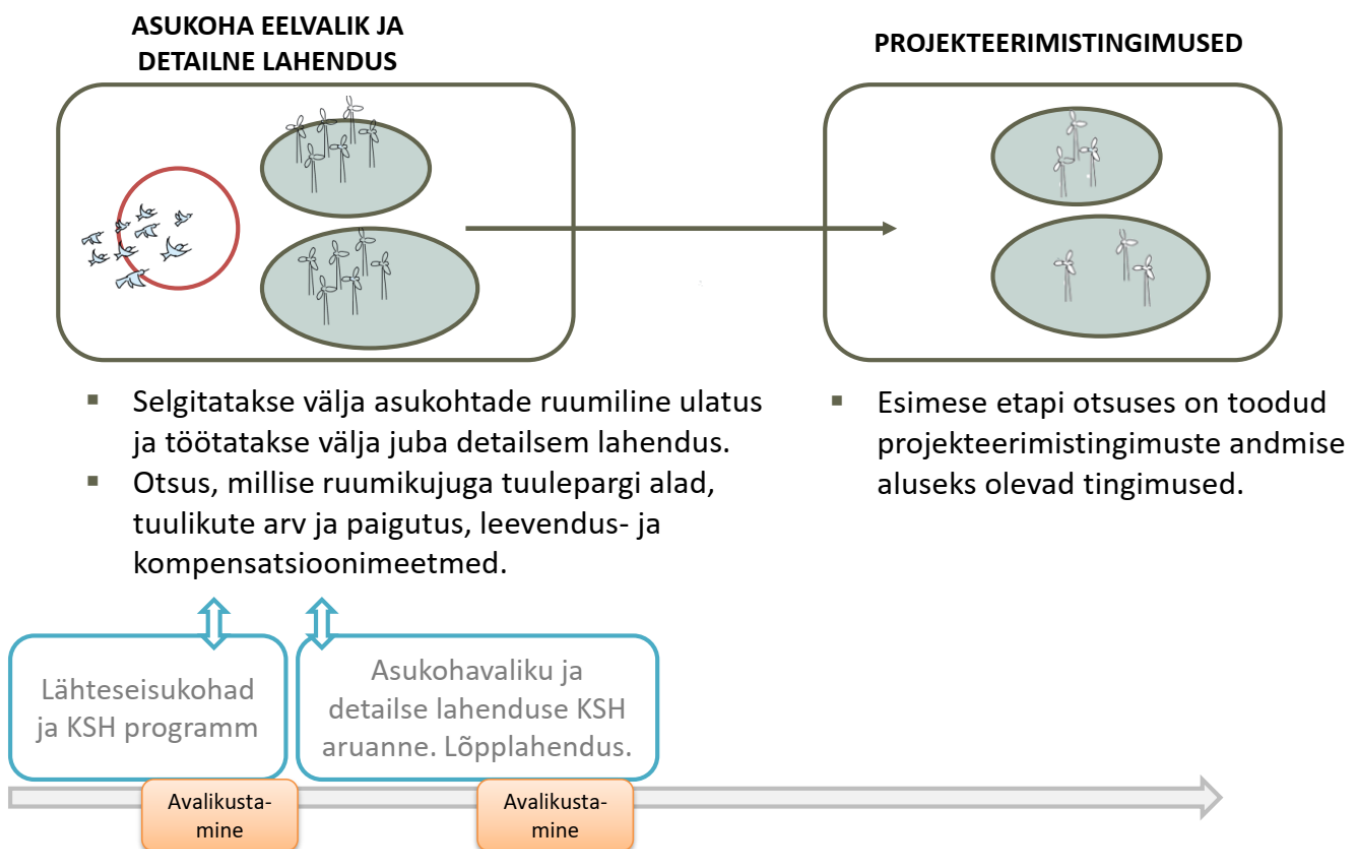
ASUKOHA EELVALIK JA DETAILNE LAHENDUS

PROJEKTEERIMISTINGIMUSED

- Selgitatakse välja asukohtade ruumiline ulatus ja töötatakse välja juba detailsem lahendus.
- Otsus, millise ruumikujuga tuulepargi alad, tuulikute arv ja paigutus, leevendus- ja kompensatsioonimeetmed.

- Esimese etapi otsuses on toodud projekteerimistingimuste andmise aluseks olevad tingimused.

Lähteseisukohad ja KSH programm

Asukohavaliku ja detailse lahenduse KSH aruanne. Lõpplahendus.

Avalikustamine

Avalikustamine